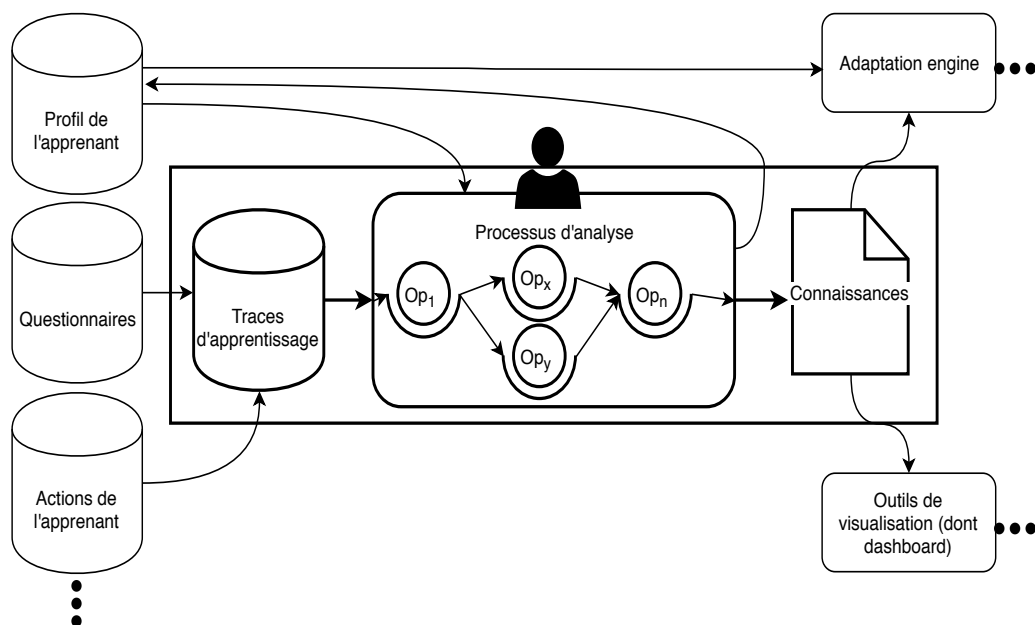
Profil de l'apprenant

Adaptation engine

Questionnaires

Traces d'apprentissage

Processus d'analyse

$Op_1$

$Op_x$

$Op_y$

$Op_n$

Connaissances

Actions de l'apprenant

Outils de visualisation (dont dashboard)